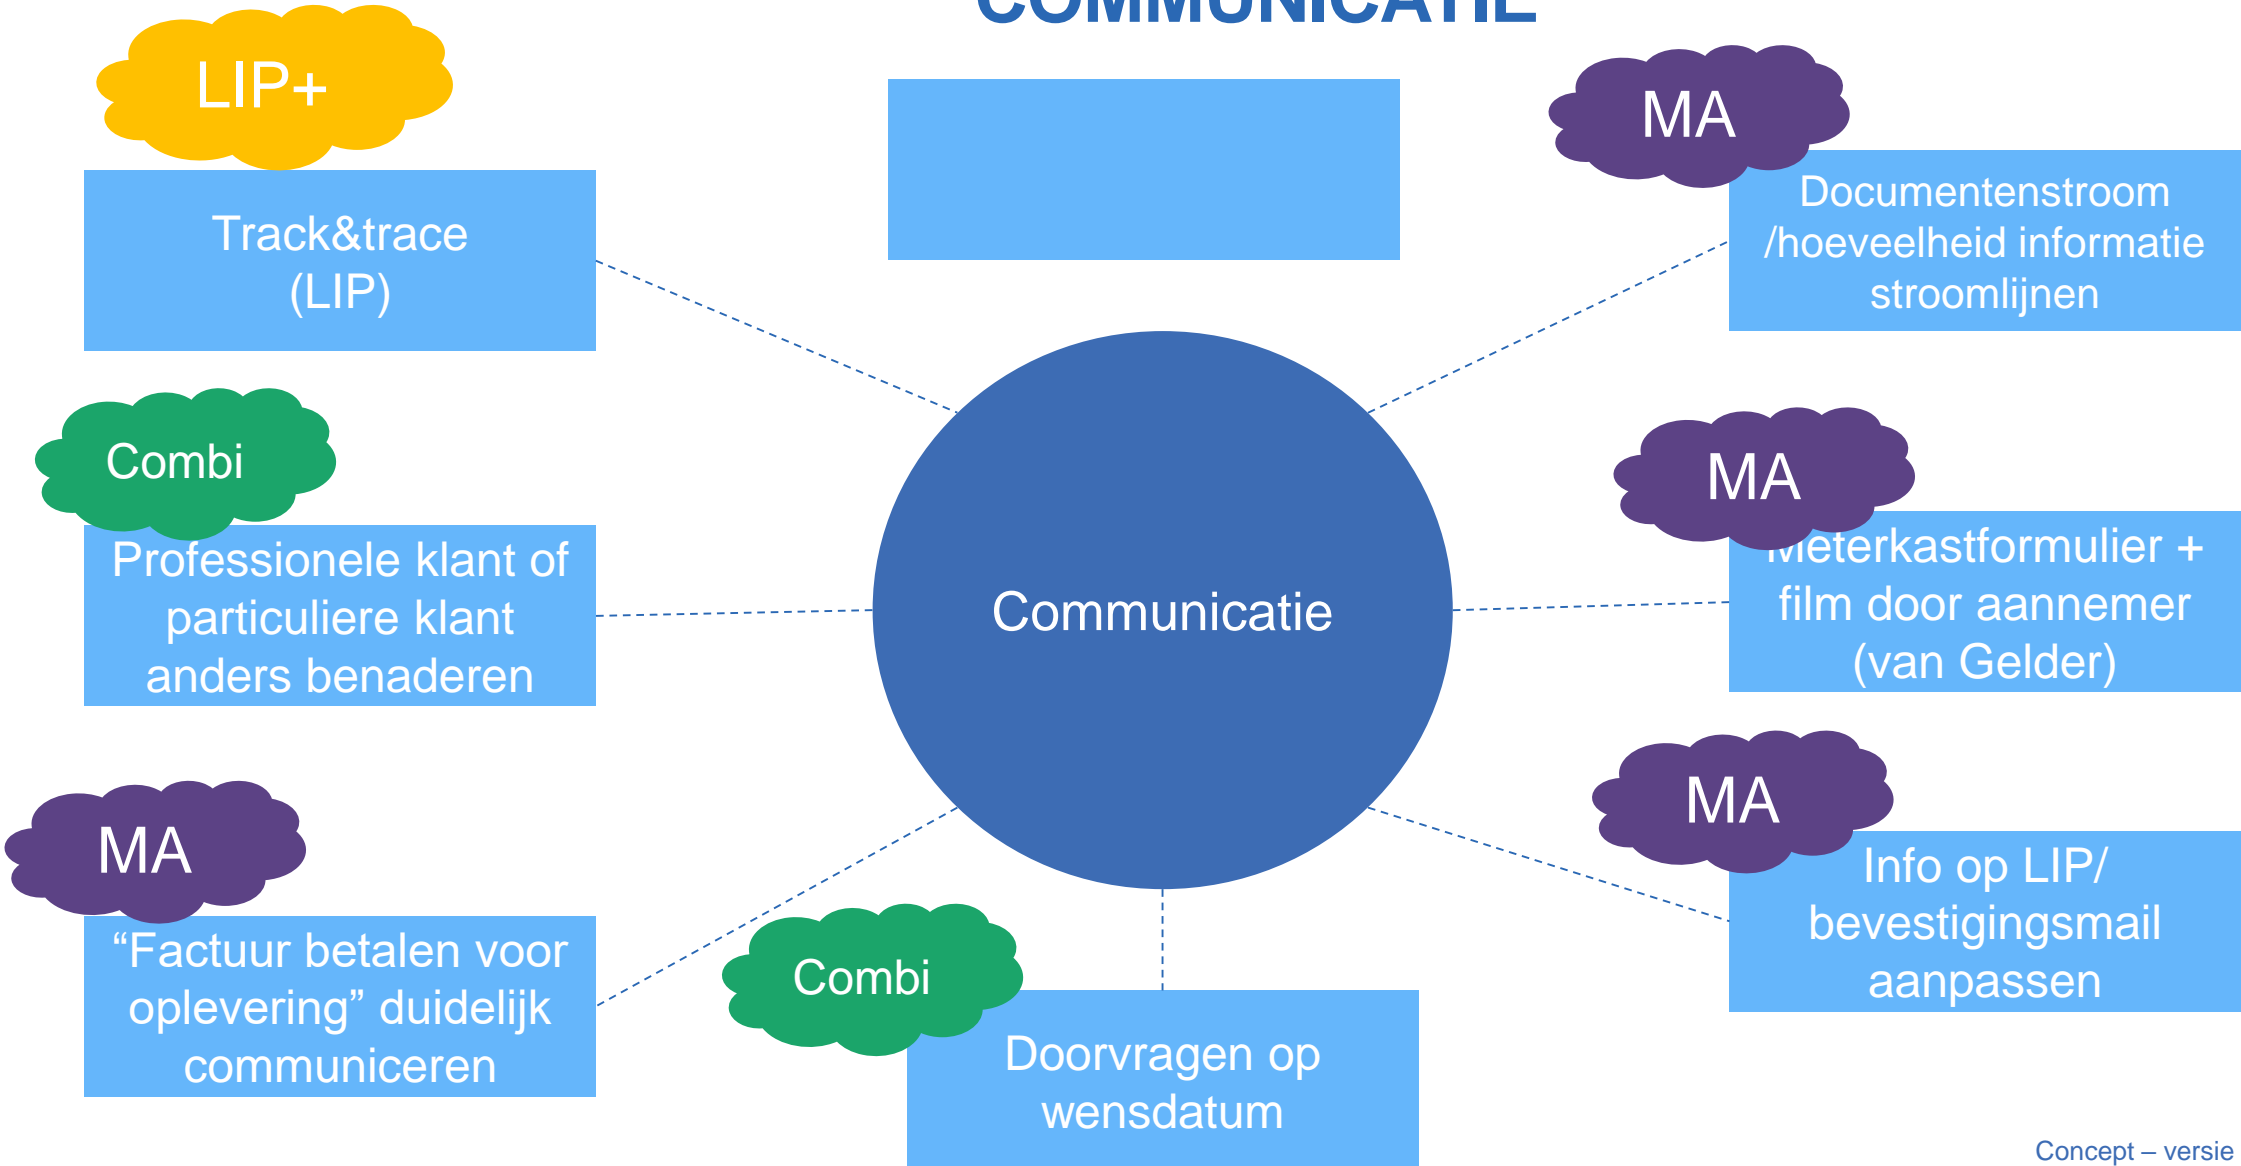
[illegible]

LIP+

Track&trace (LIP)

MA

Documentenstroom /hoeveelheid informatie stroomlijnen

Combi

Professionele klant of particuliere klant anders benaderen

Communicatie

MA

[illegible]eterkastformulier + film door aannemer (van Gelder)

MA

"Factuur betalen voor oplevering" duidelijk communiceren

Combi

Doorvragen op wensdatum

MA

Info op LIP/ bevestigingsmail aanpassen

Concept – versie